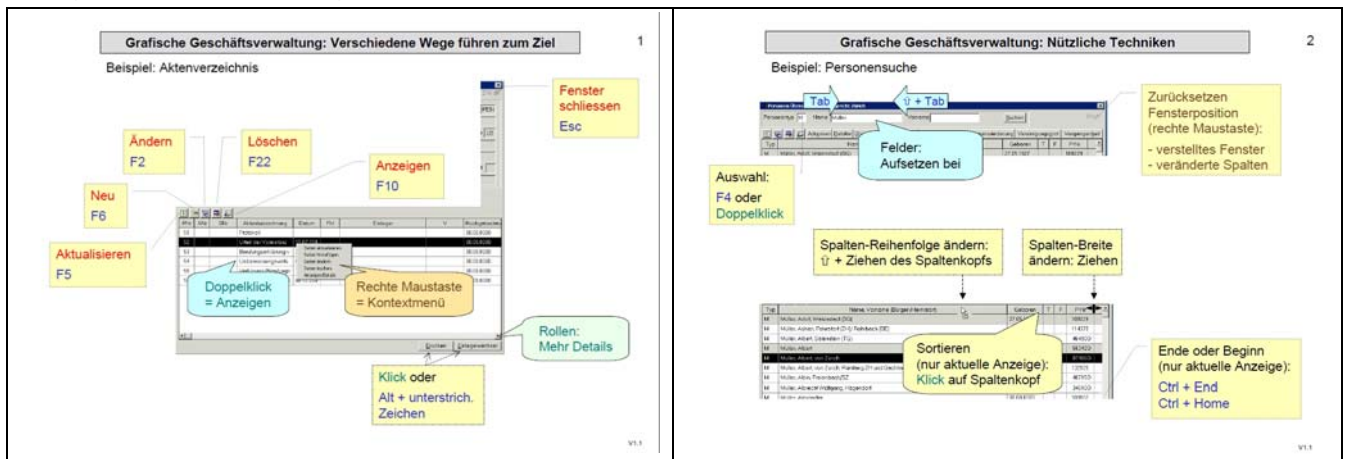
Grafische Geschäftsverwaltung: Verschiedene Wege führen zum Ziel

1

Beispiel: Aktenverzeichnis

Fenster schliessen
Esc

Ändern
F2

Löschen
F22

Anzeigen
F10

Neu
F6

Aktualisieren
F5

Doppelklick
= Anzeigen

Rechte Maustaste
= Kontextmenü

Rollen:
Mehr Details

Klick oder
Alt + unterstrich. Zeichen

V1.1

Grafische Geschäftsverwaltung: Nützliche Techniken

2

Beispiel: Personensuche

Tab

⇧ + Tab

Felder:
Aufsetzen bei

Zurücksetzen Fensterposition
(rechte Maustaste):
- verstelltes Fenster
- veränderte Spalten

Auswahl:
F4 oder
Doppelklick

Spalten-Reihenfolge ändern:
⇧ + Ziehen des Spaltenkopfs

Spalten-Breite ändern: Ziehen

Sortieren
(nur aktuelle Anzeige):
Klick auf Spaltenkopf

Ende oder Beginn
(nur aktuelle Anzeige):
Ctrl + End
Ctrl + Home

V1.1